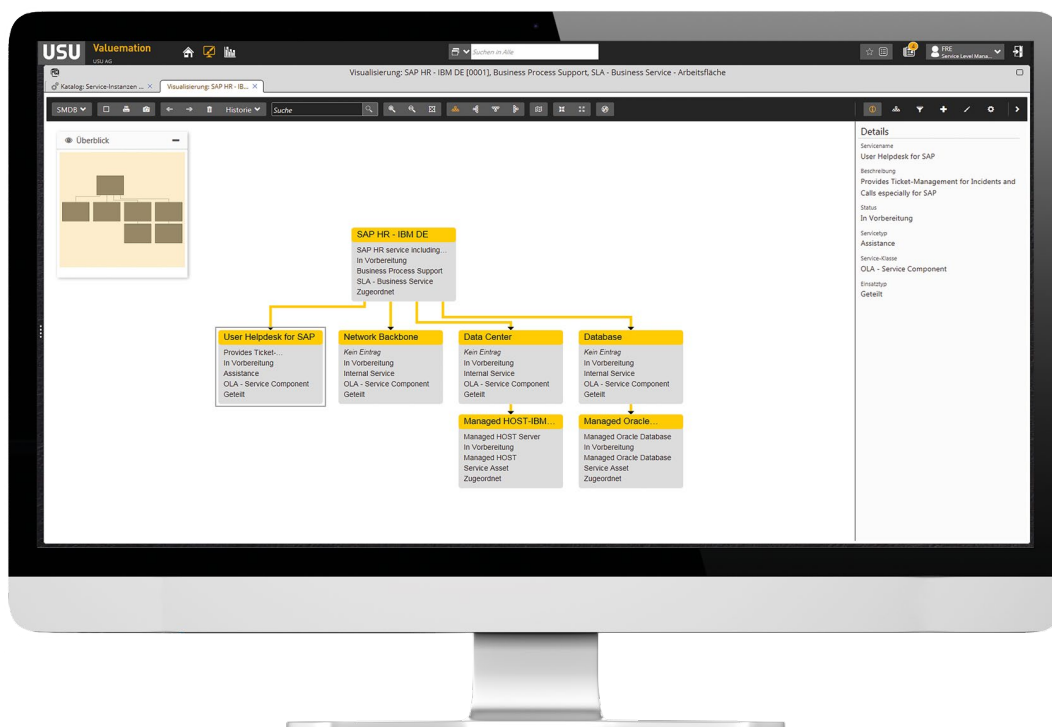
USU Valuemation USU AG

Suchen in Alle

FRE Service Level Mana...

Visualisierung: SAP HR - IBM DE [0001], Business Process Support, SLA - Business Service - Arbeitsfläche

Katalog: Service-Instanzen ... ×   Visualisierung: SAP HR - IB... ×

SMDB   Historie   Suche

Überblick

SAP HR - IBM DE
SAP HR service including...
In Vorbereitung
Business Process Support
SLA - Business Service
Zugeordnet

User Helpdesk for SAP
Provides Ticket-...
In Vorbereitung
Assistance
OLA - Service Component
Geteilt

Network Backbone
Kein Eintrag
In Vorbereitung
Internal Service
OLA - Service Component
Geteilt

Data Center
Kein Eintrag
In Vorbereitung
Internal Service
OLA - Service Component
Geteilt

Database
Kein Eintrag
In Vorbereitung
Internal Service
OLA - Service Component
Geteilt

Managed HOST-IBM...
Managed HOST Server
In Vorbereitung
Managed HOST
Service Asset
Zugeordnet

Managed Oracle...
Managed Oracle Database
In Vorbereitung
Managed Oracle Database
Service Asset
Zugeordnet

Details
Servicename
User Helpdesk for SAP
Beschreibung
Provides Ticket-Management for Incidents and Calls especially for SAP
Status
In Vorbereitung
Servicetyp
Assistance
Service-Klasse
OLA - Service Component
Einsatztyp
Geteilt